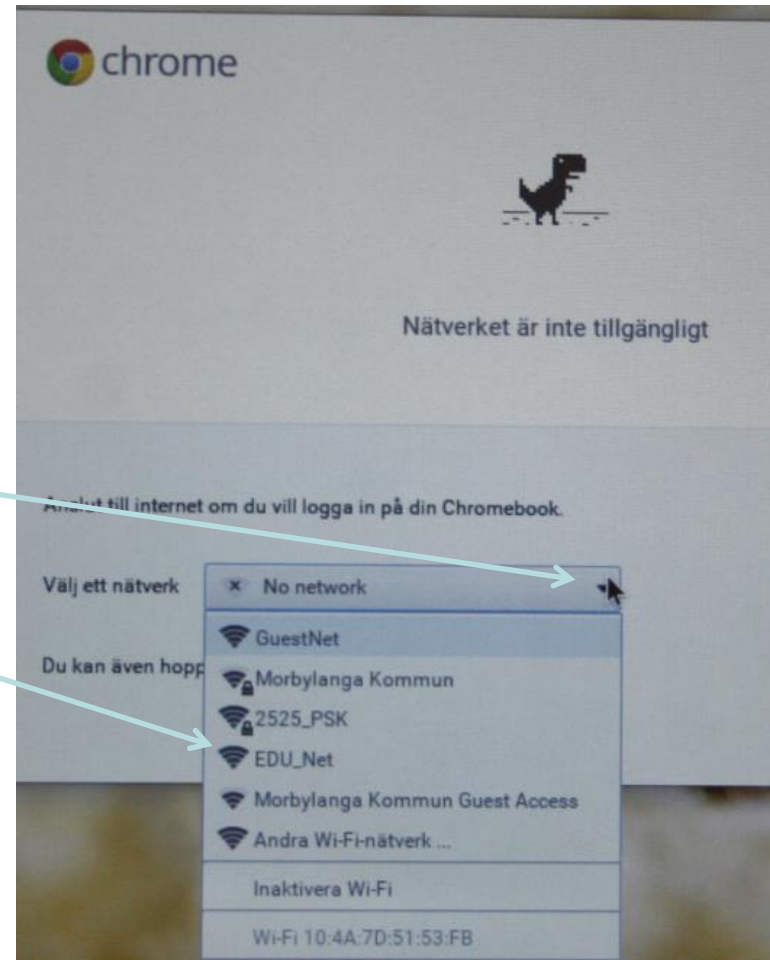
chrome

Nätverket är inte tillgängligt

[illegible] till internet om du vill logga in på din Chromebook.

Välj ett nätverk

× No network

GuestNet

Morbylanga Kommun

2525_PSK

EDU_Net

Morbylanga Kommun Guest Access

Andra Wi-Fi-nätverk ...

Inaktivera Wi-Fi

Wi-Fi 10:4A:7D:51:53:FB

Du kan även hopp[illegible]